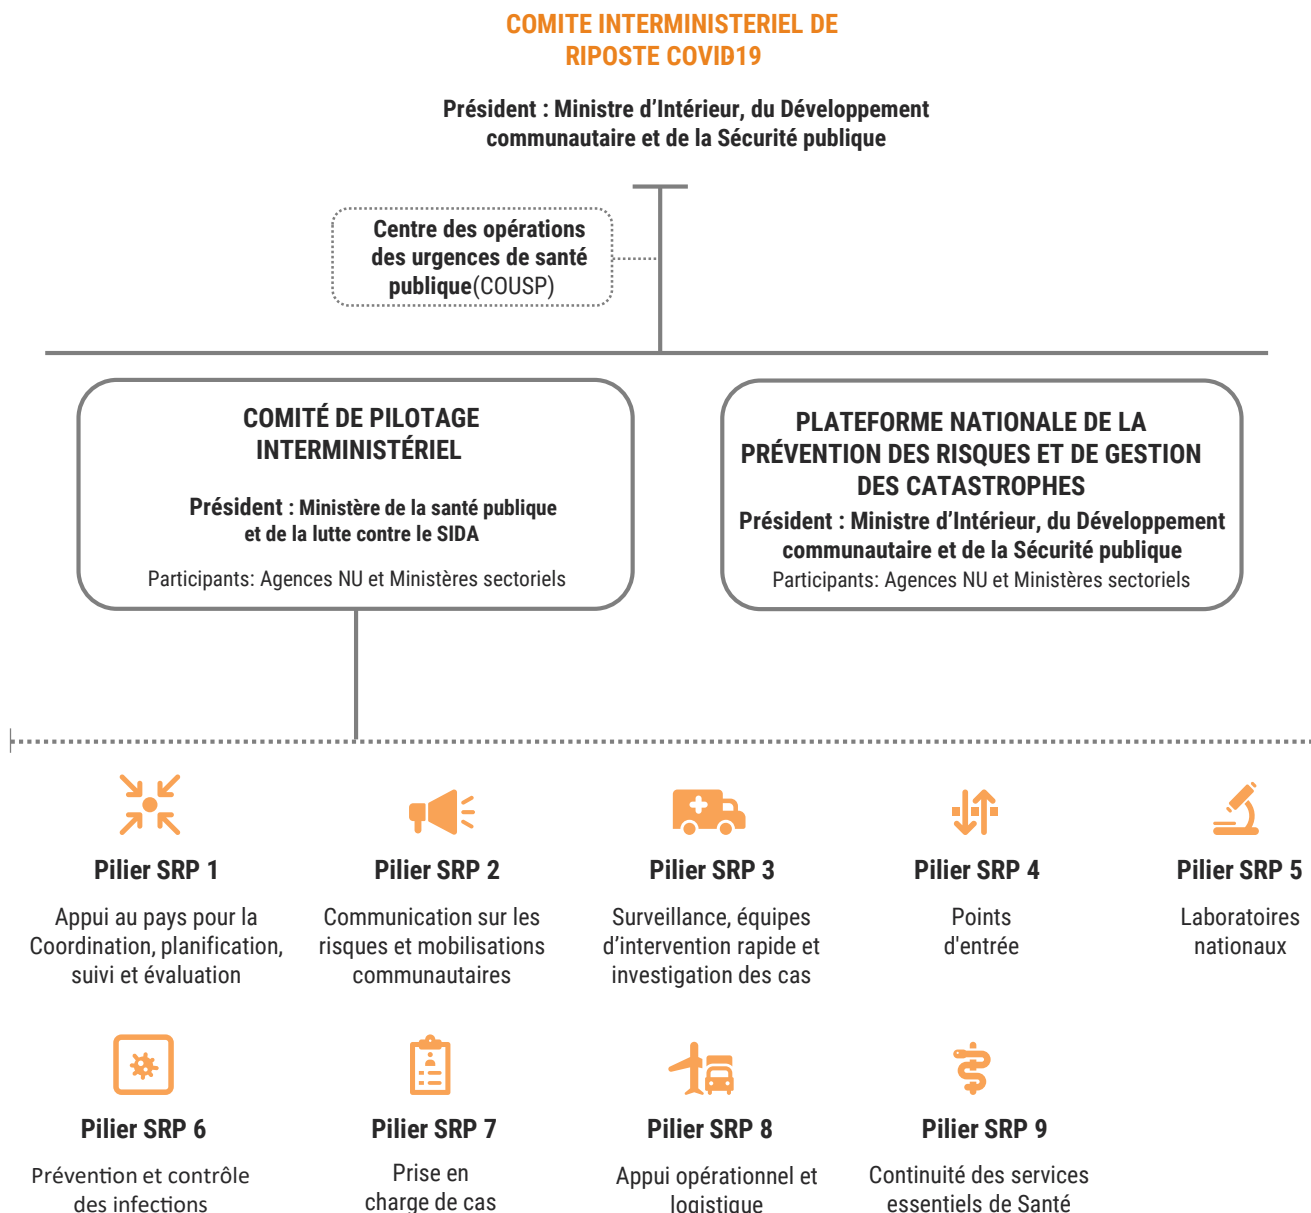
COMITE INTERMINISTERIEL DE RIPOSTE COVID19

Président : Ministre d'Intérieur, du Développement communautaire et de la Sécurité publique

Centre des opérations des urgences de santé publique(COUSP)

COMITÉ DE PILOTAGE INTERMINISTÉRIEL

Président : Ministère de la santé publique et de la lutte contre le SIDA

Participants: Agences NU et Ministères sectoriels

PLATEFORME NATIONALE DE LA PRÉVENTION DES RISQUES ET DE GESTION DES CATASTROPHES

Président : Ministre d'Intérieur, du Développement communautaire et de la Sécurité publique

Participants: Agences NU et Ministères sectoriels

Pilier SRP 1

Appui au pays pour la Coordination, planification, suivi et évaluation

Pilier SRP 2

Communication sur les risques et mobilisations communautaires

Pilier SRP 3

Surveillance, équipes d'intervention rapide et investigation des cas

Pilier SRP 4

Points d'entrée

Pilier SRP 5

Laboratoires nationaux

Pilier SRP 6

Prévention et contrôle des infections

Pilier SRP 7

Prise en charge de cas

Pilier SRP 8

Appui opérationnel et logistique

Pilier SRP 9

Continuité des services essentiels de Santé